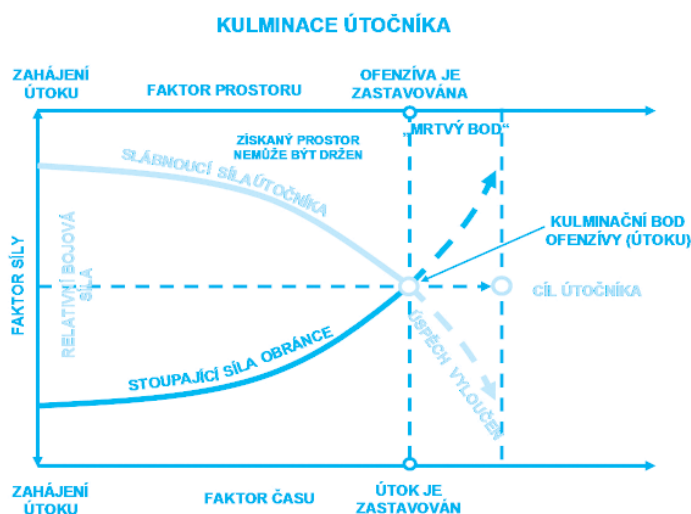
KULMINACE ÚTOČNÍKA

ZAHÁJENÍ ÚTOKU

FAKTOR PROSTORU

OFENZÍVA JE ZASTAVOVÁNA

„MRTVÝ BOD"

ZÍSKANÝ PROSTOR NEMŮŽE BÝT DRŽEN

SLÁBNOUCÍ SÍLA ÚTOČNÍKA

KULMINAČNÍ BOD OFENZÍVY (ÚTOKU)

FAKTOR SÍLY

RELATIVNÍ BOJOVÁ SÍLA

CÍL ÚTOČNÍKA

ÚSPĚCH VYLOUČEN

STOUPAJÍCÍ SÍLA OBRÁNCE

ZAHÁJENÍ ÚTOKU

FAKTOR ČASU

ÚTOK JE ZASTAVOVÁN